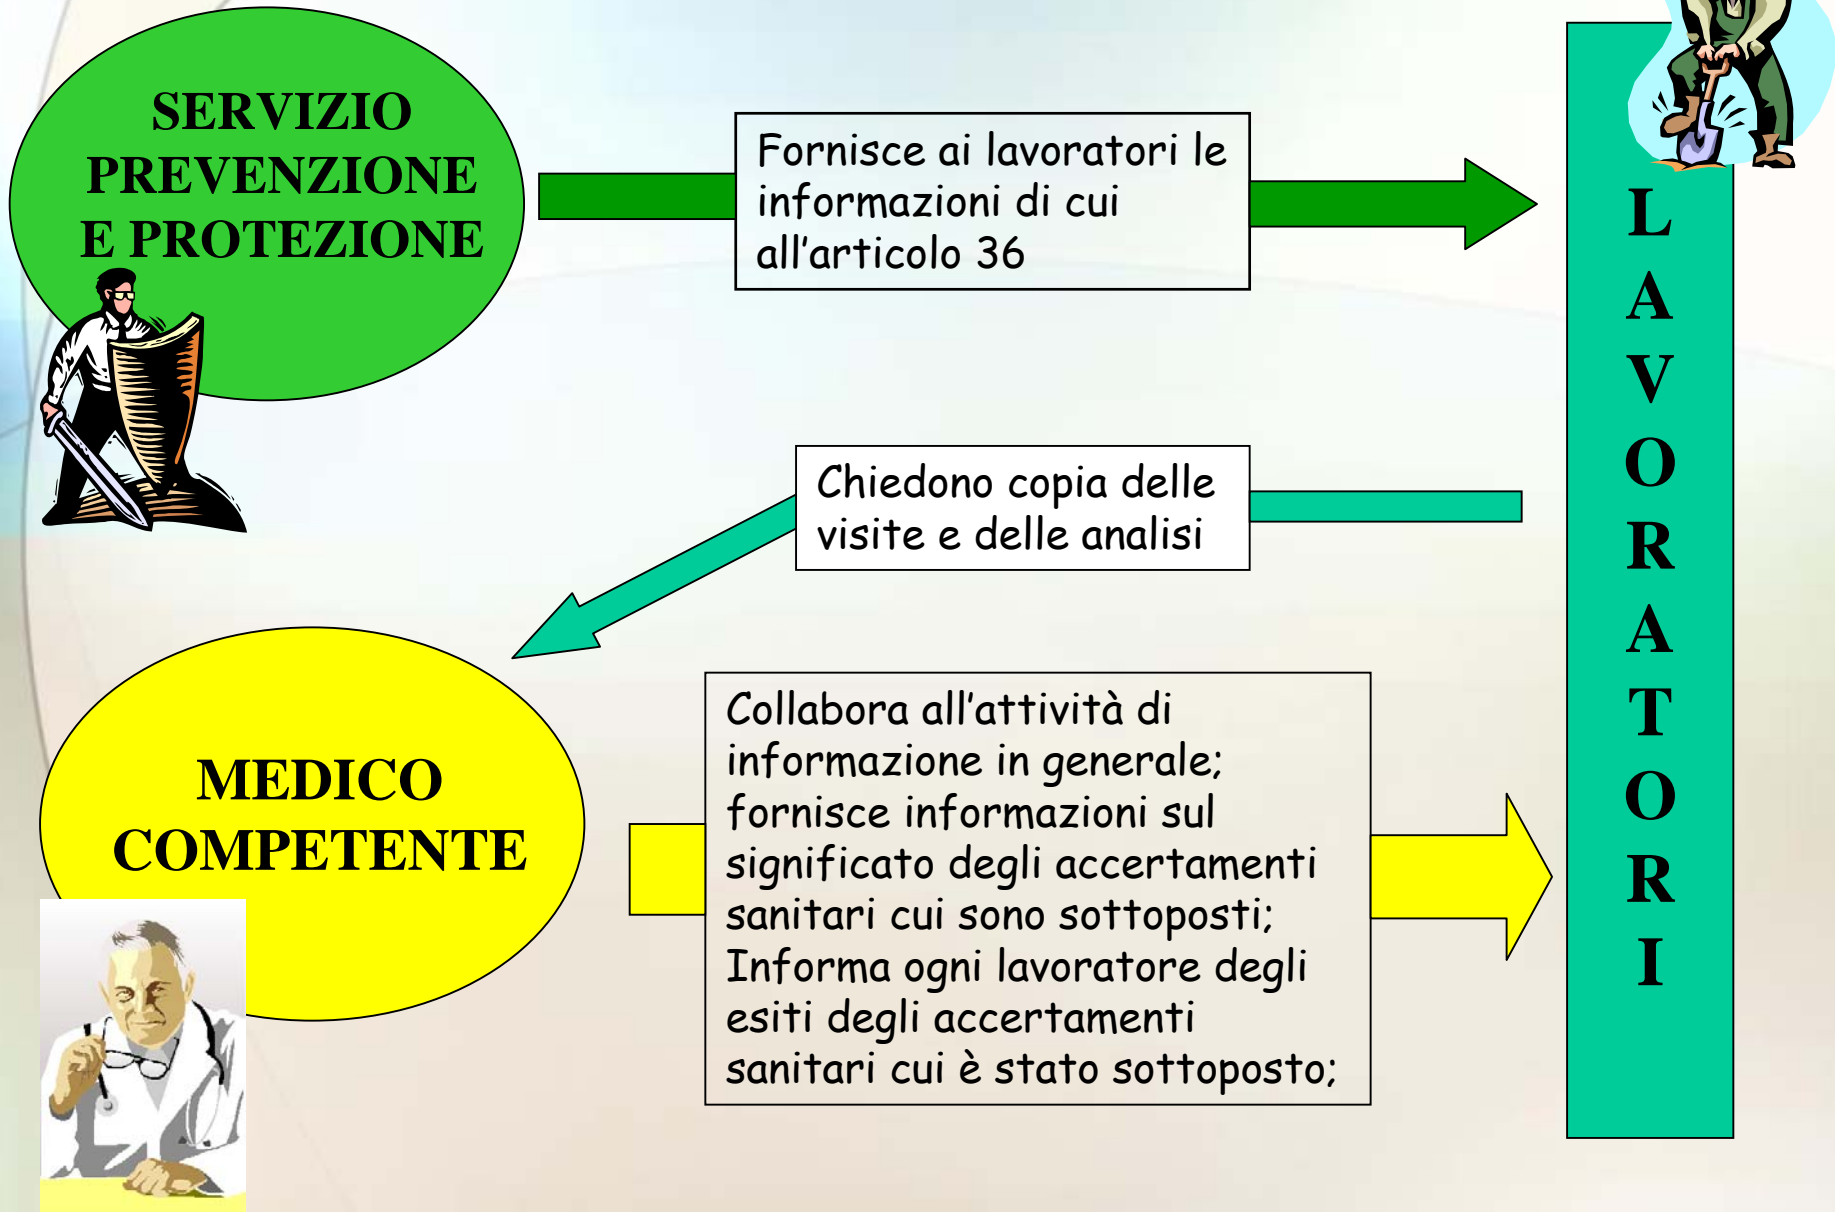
SERVIZIO PREVENZIONE E PROTEZIONE

Fornisce ai lavoratori le informazioni di cui all'articolo 36

L A V O R A T O R I

Chiedono copia delle visite e delle analisi

MEDICO COMPETENTE

Collabora all'attività di informazione in generale; fornisce informazioni sul significato degli accertamenti sanitari cui sono sottoposti; Informa ogni lavoratore degli esiti degli accertamenti sanitari cui è stato sottoposto;